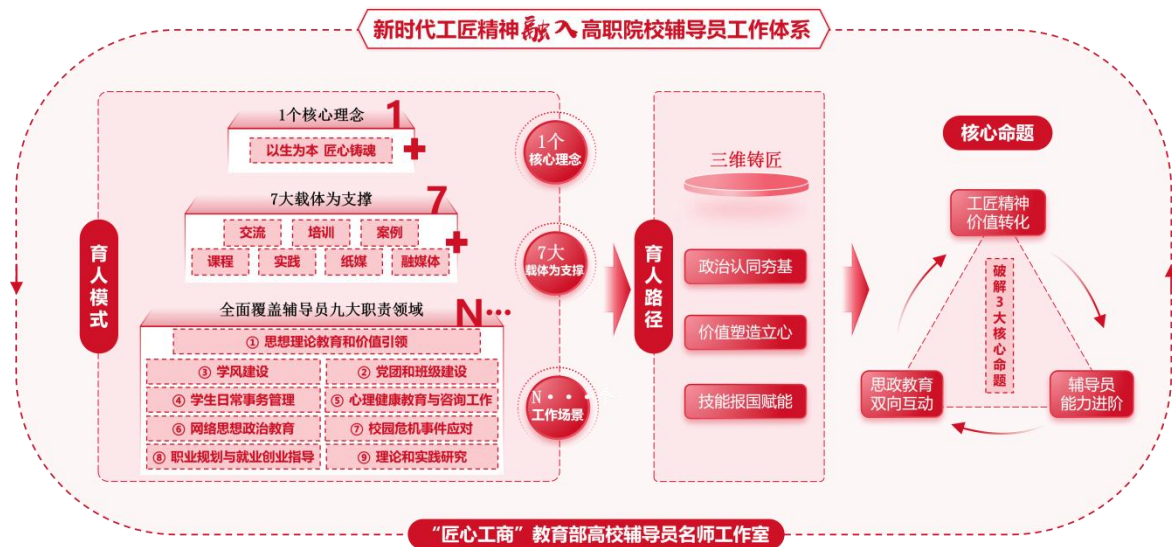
新时代工匠精神融入高职院校辅导员工作体系

育人模式

1个核心理念 1
以生为本 匠心铸魂

7大载体为支撑 7
交流 培训 案例
课程 实践 纸媒 融媒体

全面覆盖辅导员九大职责领域 N···
① 思想理论教育和价值引领
③ 学风建设
② 党团和班级建设
④ 学生日常事务管理
⑤ 心理健康教育与咨询工作
⑥ 网络思想政治教育
⑦ 校园危机事件应对
⑧ 职业规划与就业创业指导
⑨ 理论和实践研究

1个核心理念
7大载体为支撑
N··· 工作场景

育人路径
三维铸匠
政治认同夯基
价值塑造立心
技能报国赋能

核心命题
工匠精神价值转化
破解3大核心命题
思政教育双向互动
辅导员能力进阶

“匠心工商”教育部高校辅导员名师工作室